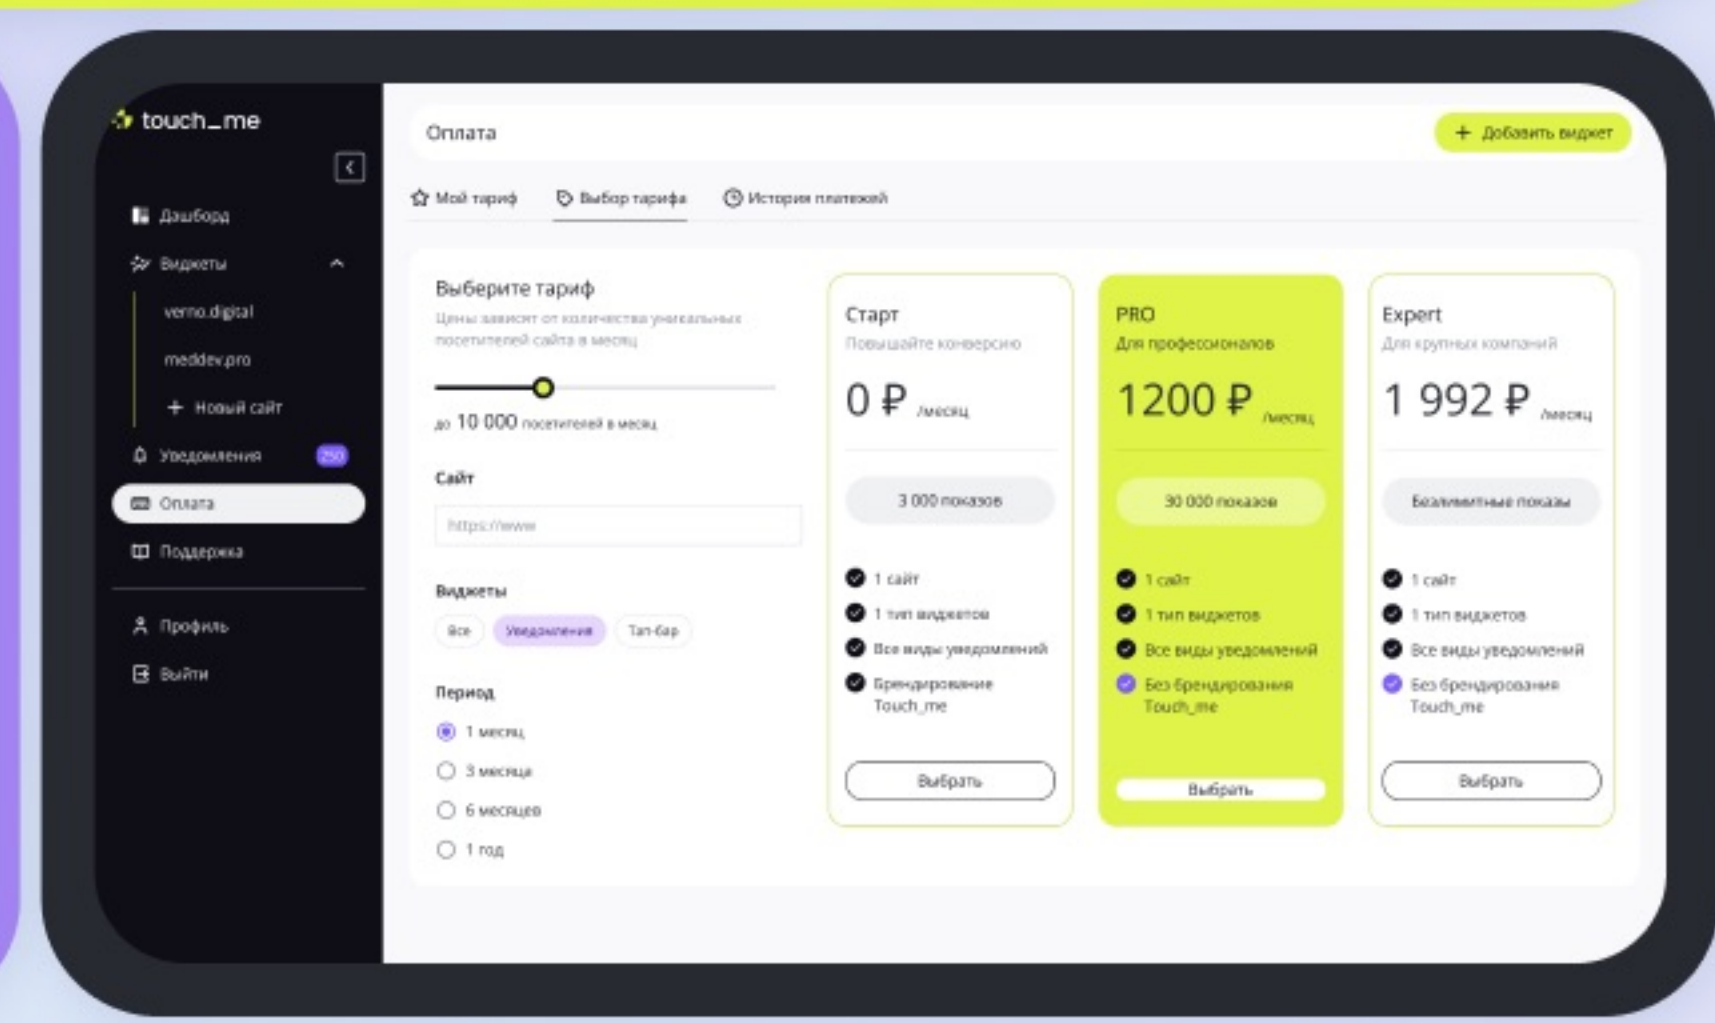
touch_me

Дашборд
Виджеты
verno.digital
meddev.pro
+ Новый сайт
Уведомления 250
Оплата
Поддержка
Профиль
Выйти

Оплата
+ Добавить виджет

Мой тариф
Выбор тарифа
История платежей

Выберите тариф
Цены зависят от количества уникальных посетителей сайта в месяц

до 10 000 посетителей в месяц

Сайт
https://www

Виджеты
Все
Уведомления
Таб-бар

Период
1 месяц
3 месяца
6 месяцев
1 год

Старт
Повышайте конверсию
0 ₽ /месяц
3 000 показов
1 сайт
1 тип виджетов
Все виды уведомлений
Брендирование Touch_me
Выбрать

PRO
Для профессионалов
1200 ₽ /месяц
30 000 показов
1 сайт
1 тип виджетов
Все виды уведомлений
Без брендирования Touch_me
Выбрать

Expert
Для крупных компаний
1 992 ₽ /месяц
Безлимитные показы
1 сайт
1 тип виджетов
Все виды уведомлений
Без брендирования Touch_me
Выбрать